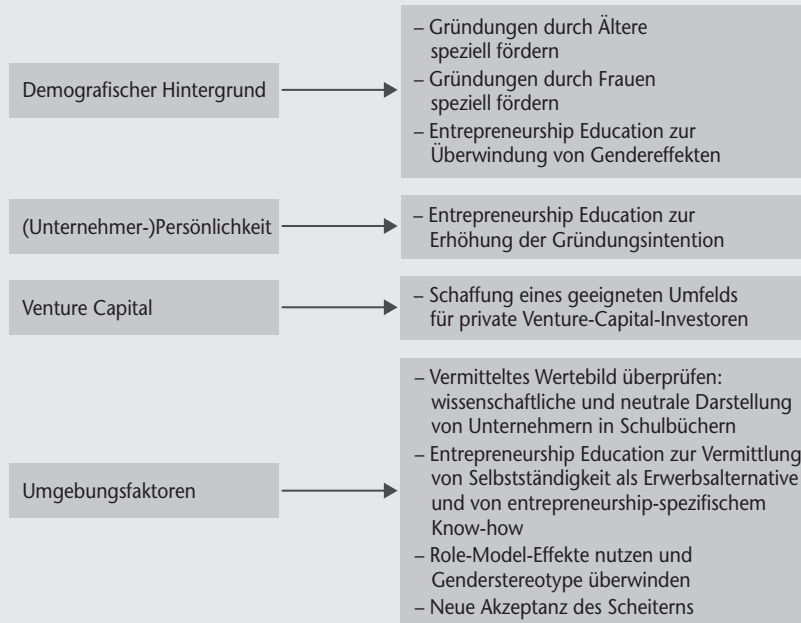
Demografischer Hintergrund

– Gründungen durch Ältere speziell fördern
– Gründungen durch Frauen speziell fördern
– Entrepreneurship Education zur Überwindung von Gendereffekten

(Unternehmer-)Persönlichkeit

– Entrepreneurship Education zur Erhöhung der Gründungsintention

Venture Capital

– Schaffung eines geeigneten Umfelds für private Venture-Capital-Investoren

Umgebungsfaktoren

– Vermitteltes Wertebild überprüfen: wissenschaftliche und neutrale Darstellung von Unternehmern in Schulbüchern
– Entrepreneurship Education zur Vermittlung von Selbstständigkeit als Erwerbsalternative und von entrepreneurship-spezifischem Know-how
– Role-Model-Effekte nutzen und Genderstereotype überwinden
– Neue Akzeptanz des Scheiterns